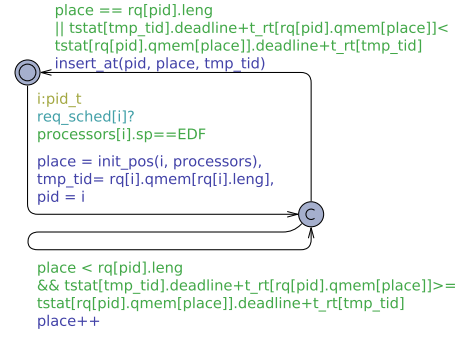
place == rq[pid].leng
|| tstat[tmp_tid].deadline+t_rt[rq[pid].qmem[place]]<
tstat[rq[pid].qmem[place]].deadline+t_rt[tmp_tid]
insert_at(pid, place, tmp_tid)

i:pid_t
req_sched[i]?
processors[i].sp==EDF

place = init_pos(i, processors),
tmp_tid= rq[i].qmem[rq[i].leng],
pid = i

C

place < rq[pid].leng
&& tstat[tmp_tid].deadline+t_rt[rq[pid].qmem[place]]>=
tstat[rq[pid].qmem[place]].deadline+t_rt[tmp_tid]
place++